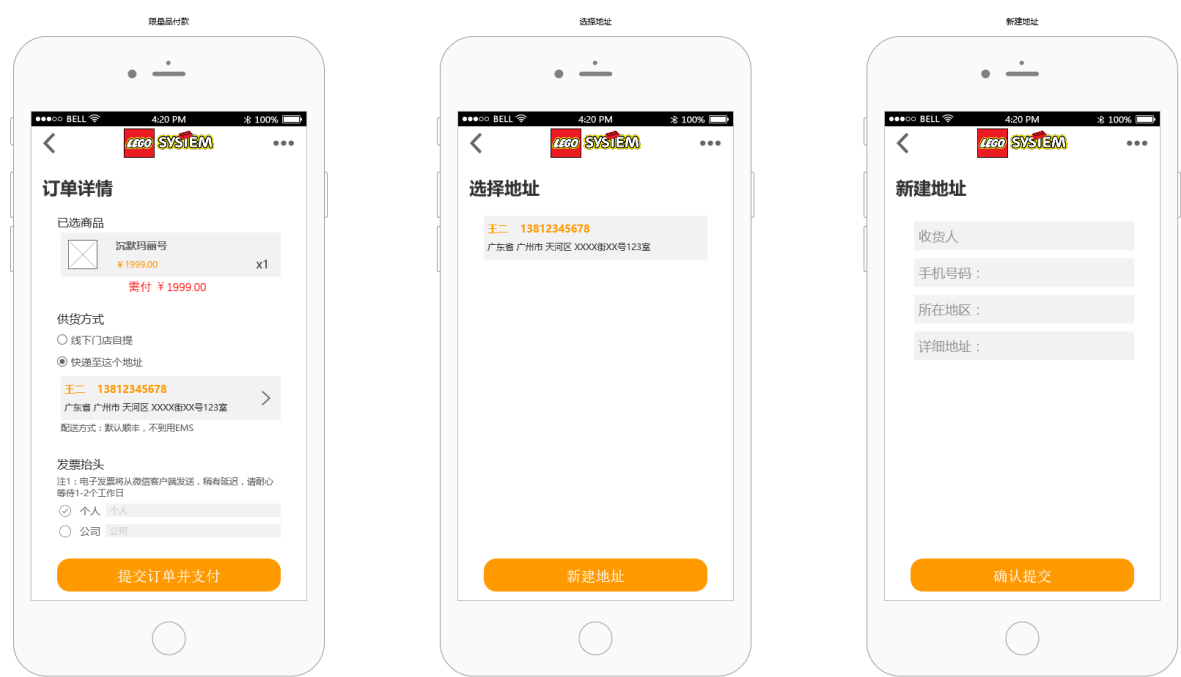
限量品付款

●●●○○ BELL 4:20 PM 100%

LEGO SYSTEM

订单详情

已选商品

沉默玛丽号
￥1999.00
x1

需付 ￥1999.00

供货方式

线下门店自提

快递至这个地址

王二 13812345678
广东省 广州市 天河区 XXXX街XX号123室

配送方式：默认顺丰，不到用EMS

发票抬头

注1：电子发票将从微信客户端发送，稍有延迟，请耐心等待1-2个工作日

个人 个人

公司 公司

提交订单并支付

选择地址

●●●○○ BELL 4:20 PM 100%

LEGO SYSTEM

选择地址

王二 13812345678
广东省 广州市 天河区 XXXX街XX号123室

新建地址

新建地址

●●●○○ BELL 4:20 PM 100%

LEGO SYSTEM

新建地址

收货人

手机号码：

所在地区：

详细地址：

确认提交